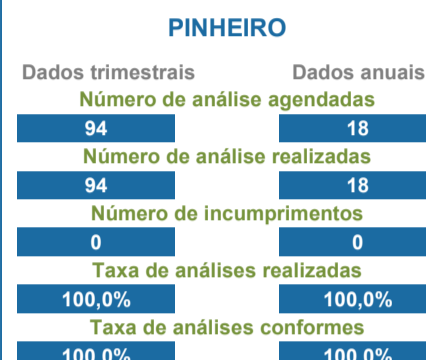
PINHEIRO

Dados trimestrais

Dados anuais

Número de análise agendadas

| 94 | 18 |
|---|---|

Número de análise realizadas

| 94 | 18 |
|---|---|

Número de incumprimentos

| 0 | 0 |
|---|---|

Taxa de análises realizadas

| 100,0% | 100,0% |
|---|---|

Taxa de análises conformes

| 100,0% | 100,0% |
|---|---|